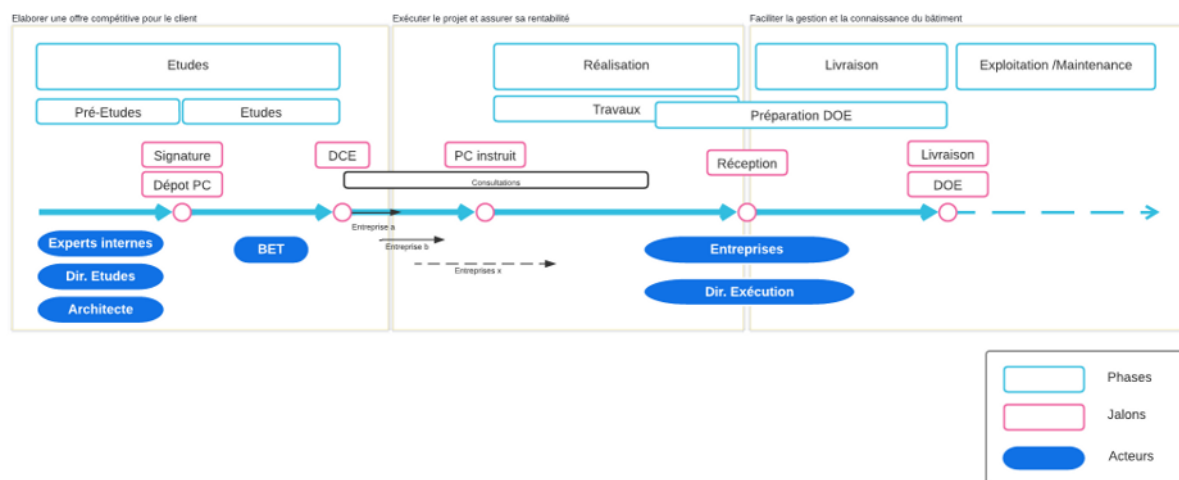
Elaborer une offre compétitive pour le client

Etudes

Pré-Etudes

Etudes

Signature

Dépot PC

DCE

Experts internes

Dir. Etudes

Architecte

BET

Exécuter le projet et assurer sa rentabilité

Réalisation

Travaux

PC instruit

Consultations

Entreprise a

Entreprise b

Entreprises x

Réception

Entreprises

Dir. Exécution

Faciliter la gestion et la connaissance du bâtiment

Livraison

Exploitation /Maintenance

Préparation DOE

Livraison

DOE

Phases

Jalons

Acteurs